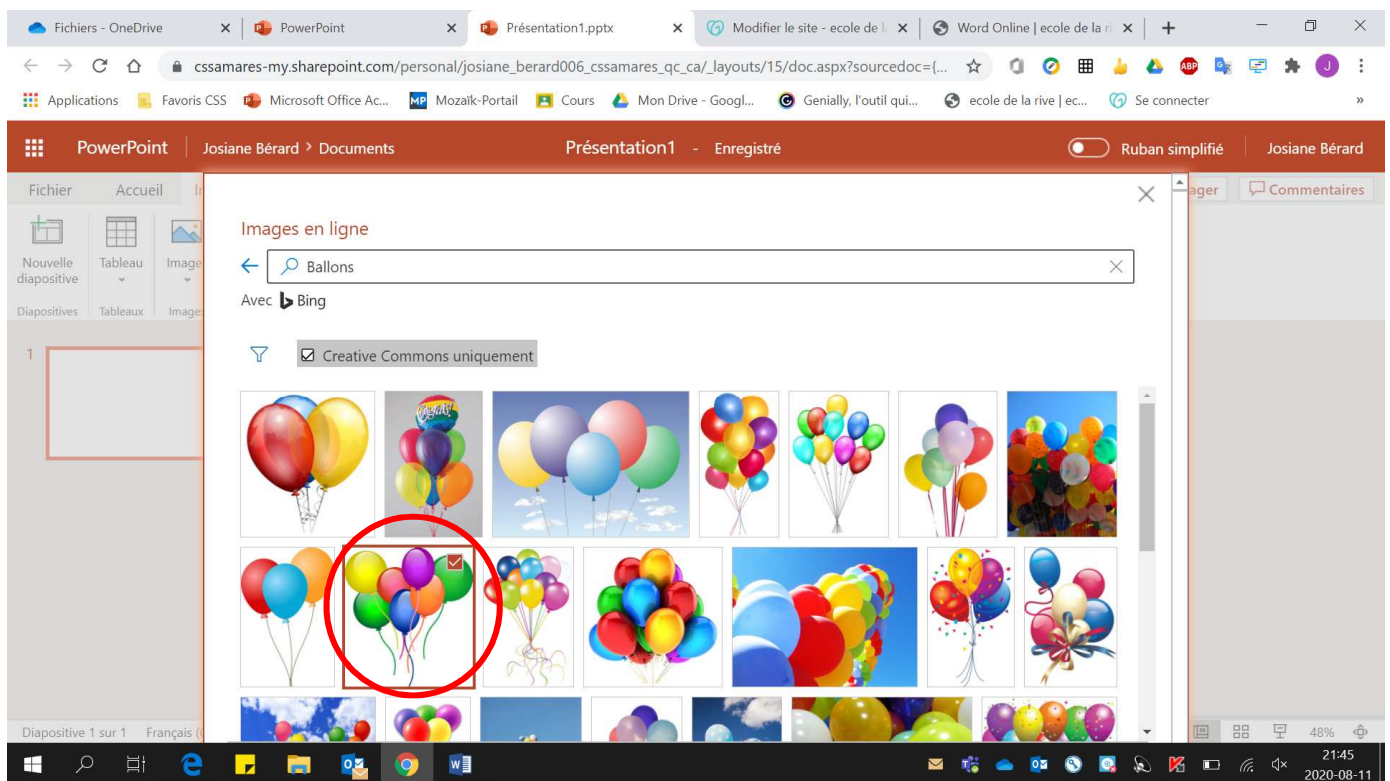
Fichiers - OneDrive × PowerPoint × Présentation1.pptx × Modifier le site - ecole de l × Word Online | ecole de la ri × +

cssamares-my.sharepoint.com/personal/josiane_berard006_cssamares_qc_ca/_layouts/15/doc.aspx?sourcedoc={...

Applications Favoris CSS Microsoft Office Ac... Mozaïk-Portail Cours Mon Drive - Googl... Genially, l'outil qui... ecole de la rive | ec... Se connecter »

PowerPoint Josiane Bérard > Documents Présentation1 - Enregistré Ruban simplifié Josiane Bérard

Fichier Accueil I ager Commentaires

Nouvelle diapositive Tableau Image

Diapositives Tableaux Image

1

Images en ligne

Ballons

Avec Bing

Creative Commons uniquement

Diapositive 1 sur 1 Français (

48%

21:45
2020-08-11